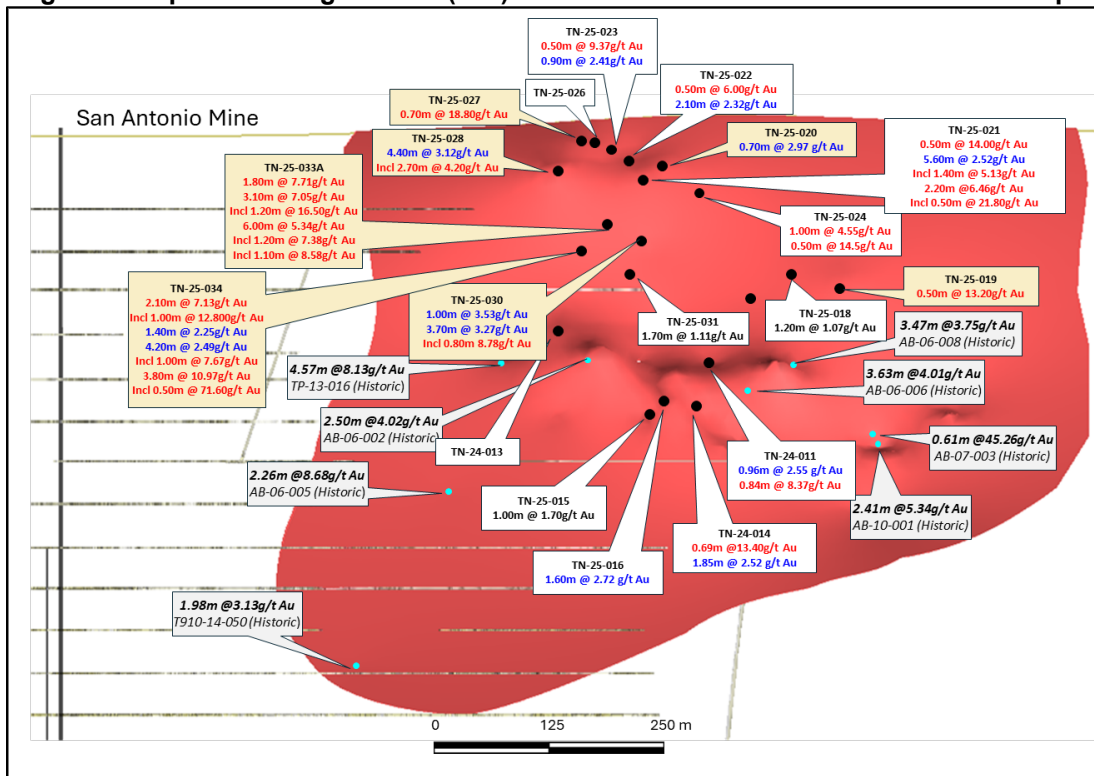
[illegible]

San Antonio Mine

TN-25-023
0.50m @ 9.37g/t Au
0.90m @ 2.41g/t Au

TN-25-026

TN-25-022
0.50m @ 6.00g/t Au
2.10m @ 2.32g/t Au

TN-25-027
0.70m @ 18.80g/t Au

TN-25-028
4.40m @ 3.12g/t Au
Incl 2.70m @ 4.20g/t Au

TN-25-020
0.70m @ 2.97 g/t Au

TN-25-021
0.50m @ 14.00g/t Au
5.60m @ 2.52g/t Au
Incl 1.40m @ 5.13g/t Au
2.20m @6.46g/t Au
Incl 0.50m @ 21.80g/t Au

TN-25-033A
1.80m @ 7.71g/t Au
3.10m @ 7.05g/t Au
Incl 1.20m @ 16.50g/t Au
6.00m @ 5.34g/t Au
Incl 1.20m @ 7.38g/t Au
Incl 1.10m @ 8.58g/t Au

TN-25-024
1.00m @ 4.55g/t Au
0.50m @ 14.5g/t Au

TN-25-019
0.50m @ 13.20g/t Au

TN-25-034
2.10m @ 7.13g/t Au
Incl 1.00m @ 12.800g/t Au
1.40m @ 2.25g/t Au
4.20m @ 2.49g/t Au
Incl 1.00m @ 7.67g/t Au
3.80m @ 10.97g/t Au
Incl 0.50m @ 71.60g/t Au

TN-25-030
1.00m @ 3.53g/t Au
3.70m @ 3.27g/t Au
Incl 0.80m @ 8.78g/t Au

TN-25-031
1.70m @ 1.11g/t Au

TN-25-018
1.20m @ 1.07g/t Au

3.47m @3.75g/t Au
AB-06-008 (Historic)

4.57m @8.13g/t Au
TP-13-016 (Historic)

3.63m @4.01g/t Au
AB-06-006 (Historic)

2.50m @4.02g/t Au
AB-06-002 (Historic)

TN-24-013

0.61m @45.26g/t Au
AB-07-003 (Historic)

TN-24-011
0.96m @ 2.55 g/t Au
0.84m @ 8.37g/t Au

2.26m @8.68g/t Au
AB-06-005 (Historic)

TN-25-015
1.00m @ 1.70g/t Au

2.41m @5.34g/t Au
AB-10-001 (Historic)

TN-24-014
0.69m @13.40g/t Au
1.85m @ 2.52 g/t Au

TN-25-016
1.60m @ 2.72 g/t Au

1.98m @3.13g/t Au
T910-14-050 (Historic)

0 125 250 m